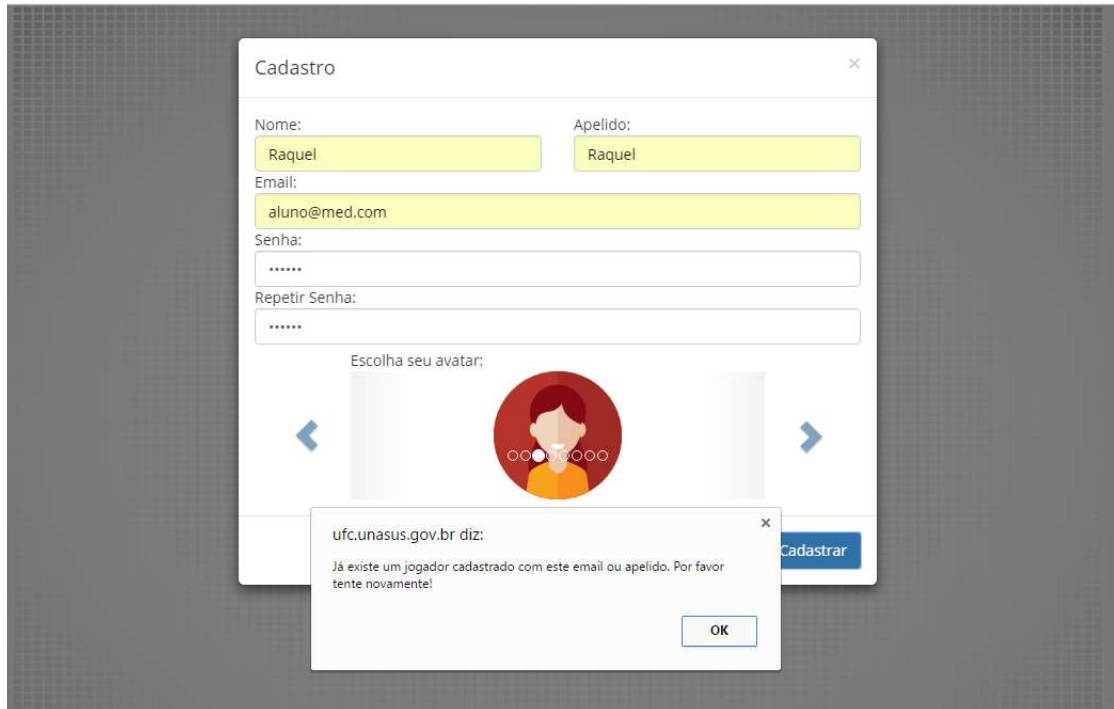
Cadastro

×

Nome:
Raquel

Apelido:
Raquel

Email:
aluno@med.com

Senha:
••••••

Repetir Senha:
••••••

Escolha seu avatar:

ufc.unasus.gov.br diz:

×

Já existe um jogador cadastrado com este email ou apelido. Por favor tente novamente!

OK

Cadastrar